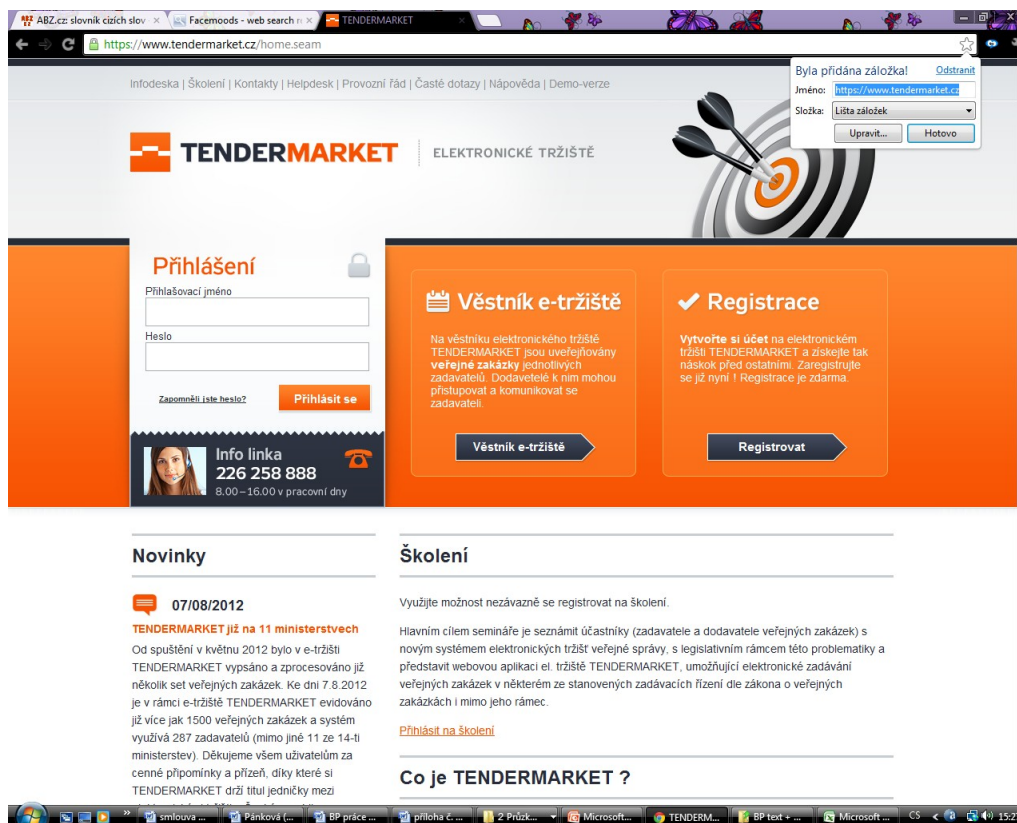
ABZ.cz: slovník cizích slov ×
Facemoods - web search ×
TENDERMARKET ×

https://www.tendermarket.cz/home.seam

Byla přidána záložka! Odstranit
Jméno: https://www.tendermarket.cz
Složka: Lišta záložek
Upravit... Hotovo

Infodeska | Školení | Kontakty | Helpdesk | Provozní řád | Časté dotazy | Nápověda | Demo-verze

TENDERMARKET ELEKTRONICKÉ TRŽIŠTĚ

Přihlášení
Přihlašovací jméno
Heslo
Zapomněli jste heslo?
Přihlásit se

Info linka
226 258 888
8.00 – 16.00 v pracovní dny

Věstník e-tržiště
Na věstníku elektronického tržiště TENDERMARKET jsou uveřejňovány veřejné zakázky jednotlivých zadavatelů. Dodavatelé k nim mohou přistupovat a komunikovat se zadavateli.
Věstník e-tržiště

Registrace
Vytvořte si účet na elektronickém tržišti TENDERMARKET a získejte tak náskok před ostatními. Zaregistrujte se již nyní ! Registrace je zdarma.
Registrovat

Novinky

07/08/2012
TENDERMARKET již na 11 ministerstvech
Od spuštění v květnu 2012 bylo v e-tržišti TENDERMARKET vypsáno a zprocesováno již několik set veřejných zakázek. Ke dni 7.8.2012 je v rámci e-tržiště TENDERMARKET evidováno již více jak 1500 veřejných zakázek a systém využívá 287 zadavatelů (mimo jiné 11 ze 14-ti ministerstev). Děkujeme všem uživatelům za cenné připomínky a přízeň, díky které si TENDERMARKET drží titul jedničky mezi

Školení
Využijte možnost nezávazně se registrovat na školení.
Hlavním cílem semináře je seznámit účastníky (zadavatele a dodavatele veřejných zakázek) s novým systémem elektronických tržišť veřejné správy, s legislativním rámcem této problematiky a představit webovou aplikaci el. tržiště TENDERMARKET, umožňující elektronické zadávání veřejných zakázek v některém ze stanovených zadávacích řízení dle zákona o veřejných zakázkách i mimo jeho rámec.
Přihlásit na školení

Co je TENDERMARKET ?

smlouva ... Pánková (... BP práce ... příloha č. ... 2 Průzk... Microsoft... TENDERM... BP text + ... Microsoft ... CS 15:27